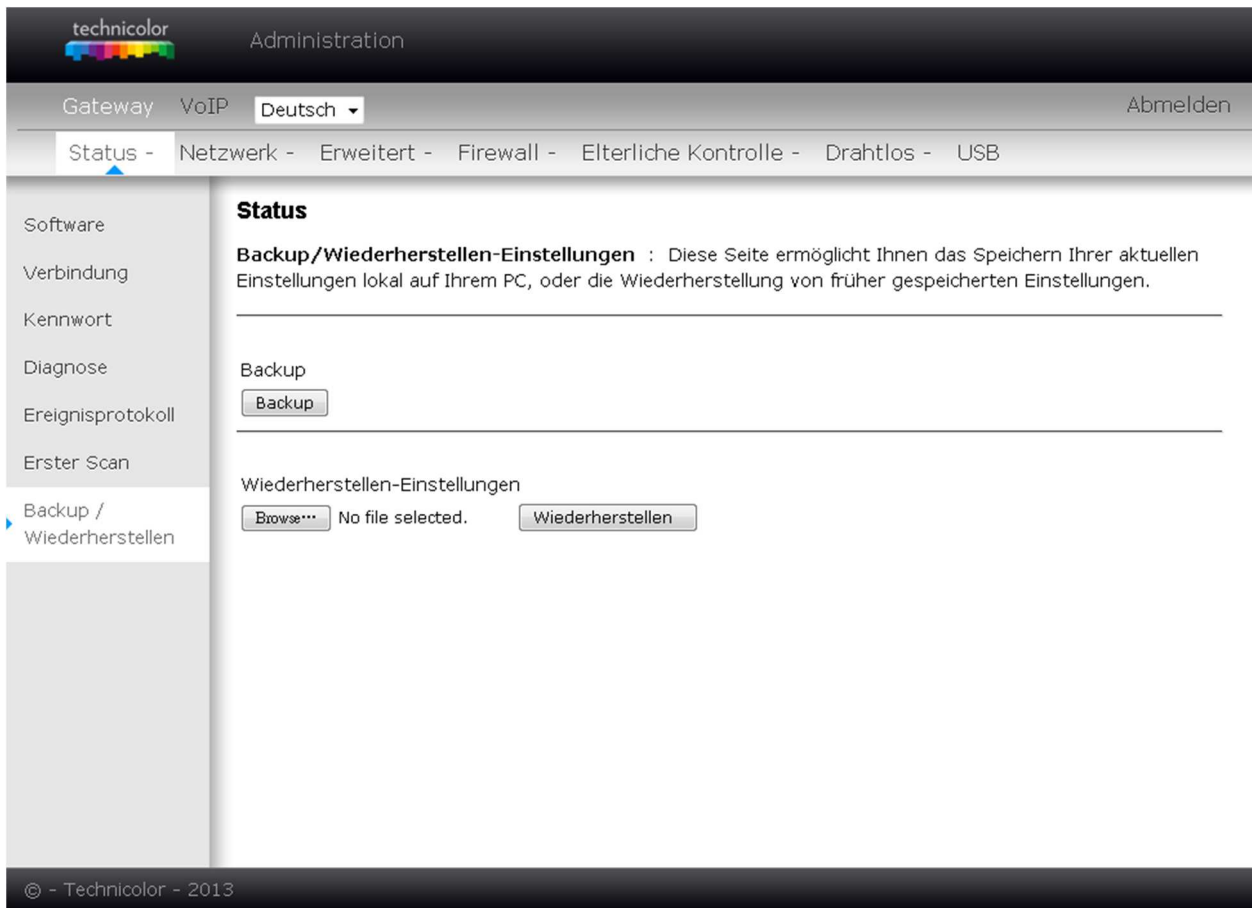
technicolor

Administration

Gateway VoIP Deutsch

Abmelden

Status - Netzwerk - Erweitert - Firewall - Elterliche Kontrolle - Drahtlos - USB

Software

Verbindung

Kennwort

Diagnose

Ereignisprotokoll

Erster Scan

Backup / Wiederherstellen

Status

Backup/Wiederherstellen-Einstellungen : Diese Seite ermöglicht Ihnen das Speichern Ihrer aktuellen Einstellungen lokal auf Ihrem PC, oder die Wiederherstellung von früher gespeicherten Einstellungen.

Backup

Backup

Wiederherstellen-Einstellungen

Browse... No file selected. Wiederherstellen

© - Technicolor - 2013